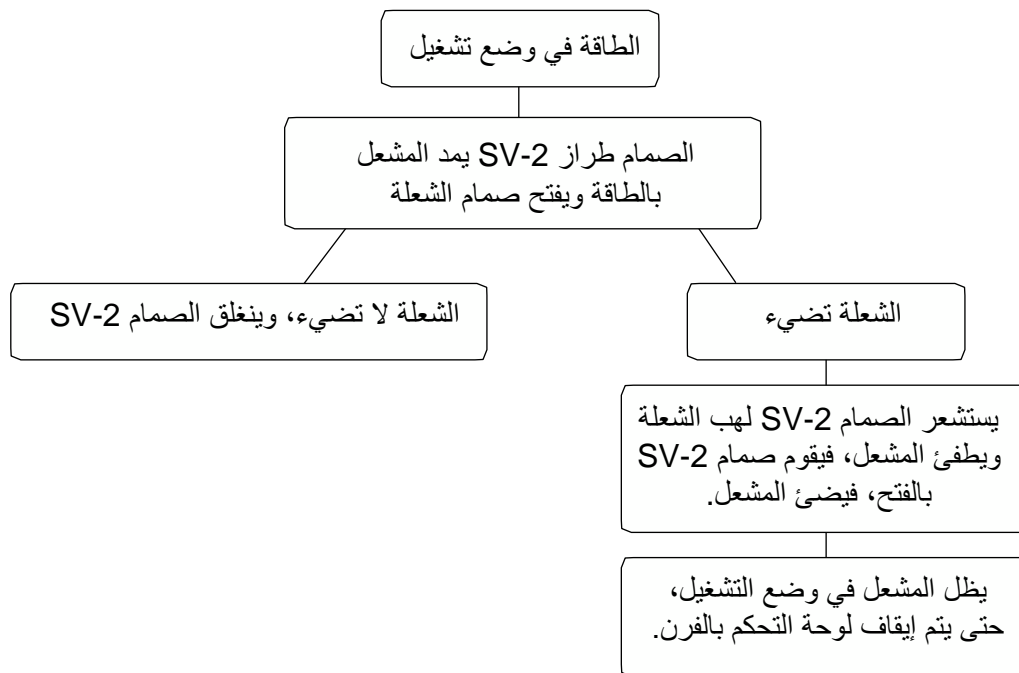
الطاقة في وضع تشغيل

الصمام طراز SV-2 يمد المشعل بالطاقة ويفتح صمام الشعلة

الشعلة تضيء

الشعلة لا تضيء، وينغلق الصمام SV-2

يستشعر الصمام SV-2 لهب الشعلة ويطفئ المشعل، فيقوم صمام SV-2 بالفتح، فيضئ المشعل.

يظل المشعل في وضع التشغيل، حتى يتم إيقاف لوحة التحكم بالفرن.